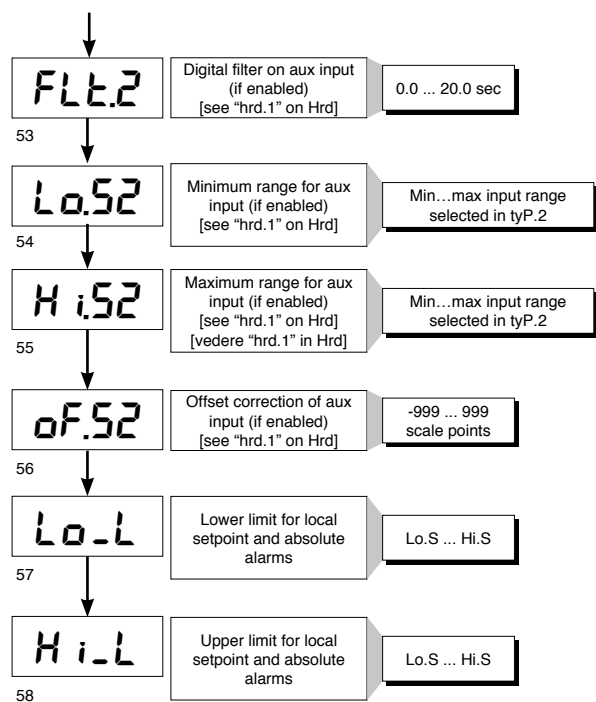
FLt.2

Digital filter on aux input (if enabled) [see “hrd.1” on Hrd]

0.0 ... 20.0 sec

53

Lo.S2

Minimum range for aux input (if enabled) [see “hrd.1” on Hrd]

Min…max input range selected in typ.2

54

Hi.S2

Maximum range for aux input (if enabled) [see “hrd.1” on Hrd] [vedere “hrd.1” in Hrd]

Min…max input range selected in typ.2

55

oF.S2

Offset correction of aux input (if enabled) [see “hrd.1” on Hrd]

-999 ... 999 scale points

56

Lo_L

Lower limit for local setpoint and absolute alarms

Lo.S ... Hi.S

57

Hi_L

Upper limit for local setpoint and absolute alarms

Lo.S ... Hi.S

58